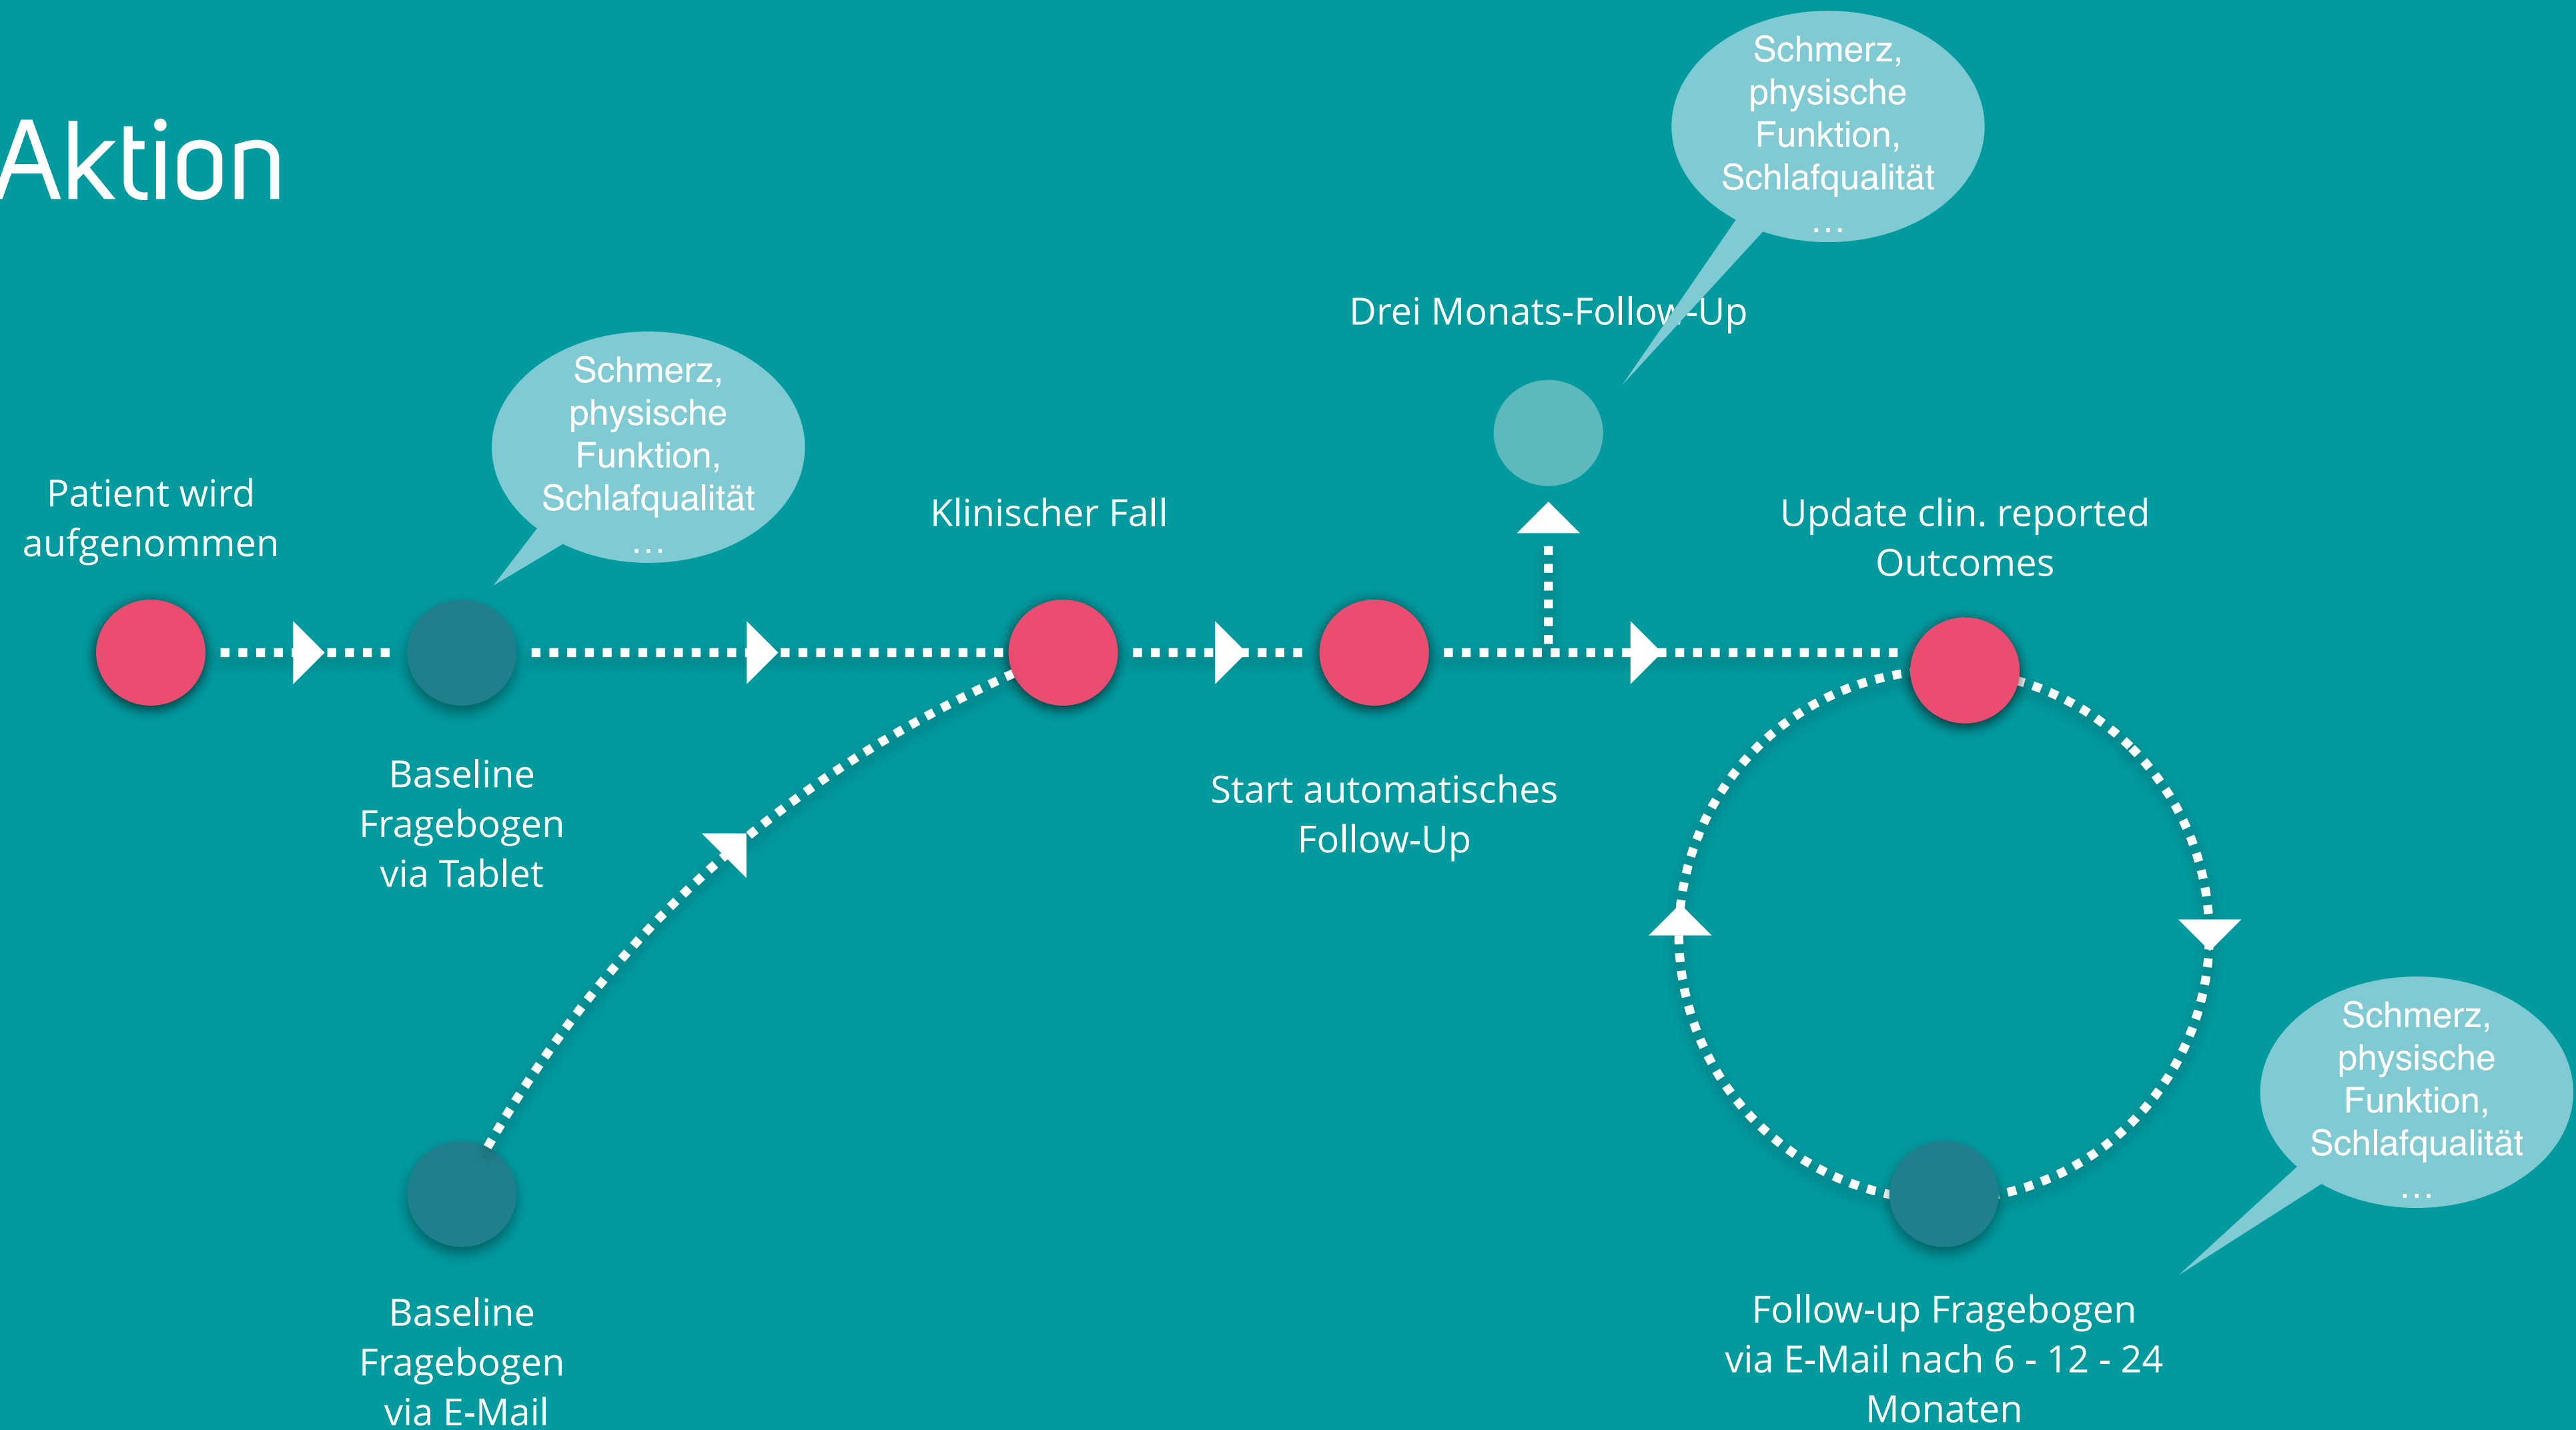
Aktion

Schmerz, physische Funktion, Schlafqualität …

Drei Monats-Follow-Up

Schmerz, physische Funktion, Schlafqualität …

Patient wird aufgenommen

Klinischer Fall

Update clin. reported Outcomes

Baseline Fragebogen via Tablet

Start automatisches Follow-Up

Schmerz, physische Funktion, Schlafqualität …

Baseline Fragebogen via E-Mail

Follow-up Fragebogen via E-Mail nach 6 - 12 - 24 Monaten